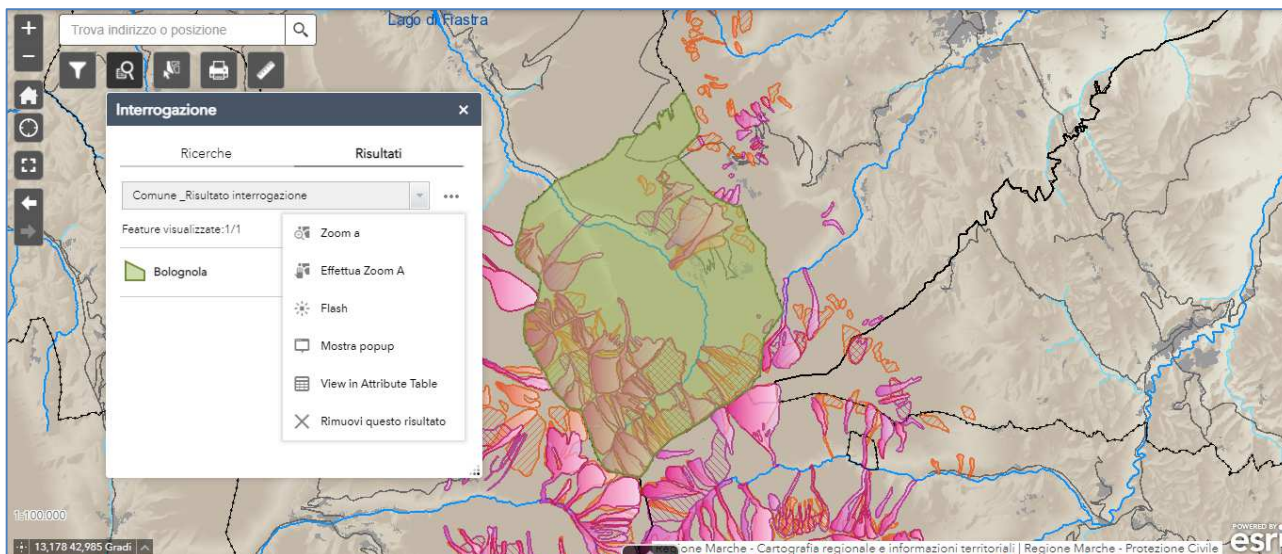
Trova indirizzo o posizione

Lago di Fiastra

Interrogazione

Ricerche

Risultati

Comune _Risultato interrogazione

Feature visualizzate:1/1

Bolognola

Zoom a

Effettua Zoom A

Flash

Mostra popup

View in Attribute Table

Rimuovi questo risultato

1:100.000

13,178 42,985 Gradi

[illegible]one Marche - Cartografia regionale e informazioni territoriali | Regione Marche - Protezione Civile

POWERED BY esri